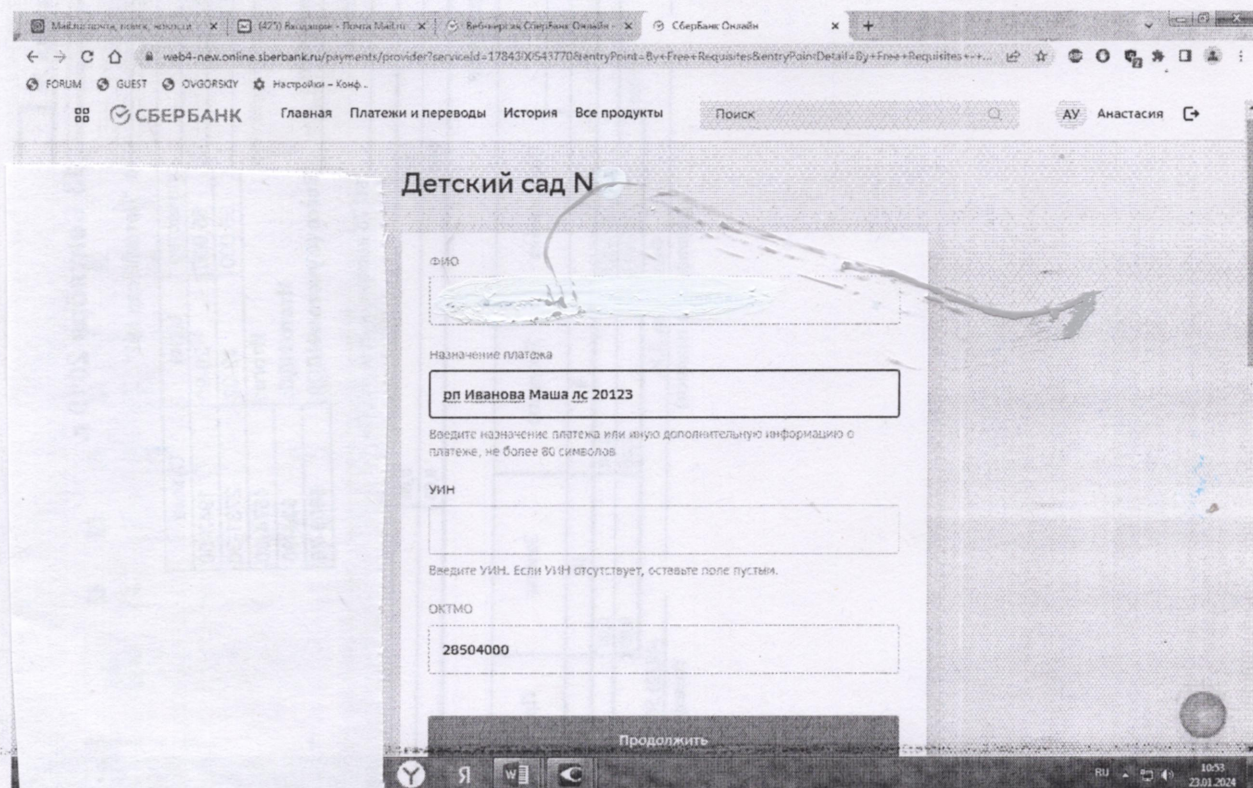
Mail.ru почта, поиск, новости × | (473) Входящие - Почта Mail.ru × | Вебинар на СберБанк Онлайн × | СберБанк Онлайн × | +

web4-new.online.sberbank.ru/payments/provider?serviceId=17843X5437708entryPoint=By+Free+Requisites&entryPointDetail=By+Free+Requisites+-+...

FORUM GUEST OVGORSKIY Настройки – Комф...

СБЕРБАНК Главная Платежи и переводы История Все продукты Поиск АУ Анастасия

Детский сад N

ФИО

Назначение платежа

рп Иванова Маша лс 20123

Введите назначение платежа или иную дополнительную информацию о платеже, не более 80 символов

УИН

Введите УИН. Если УИН отсутствует, оставьте поле пустым.

ОКТМО

28504000

Продолжить

RU 10:53 23.01.2024